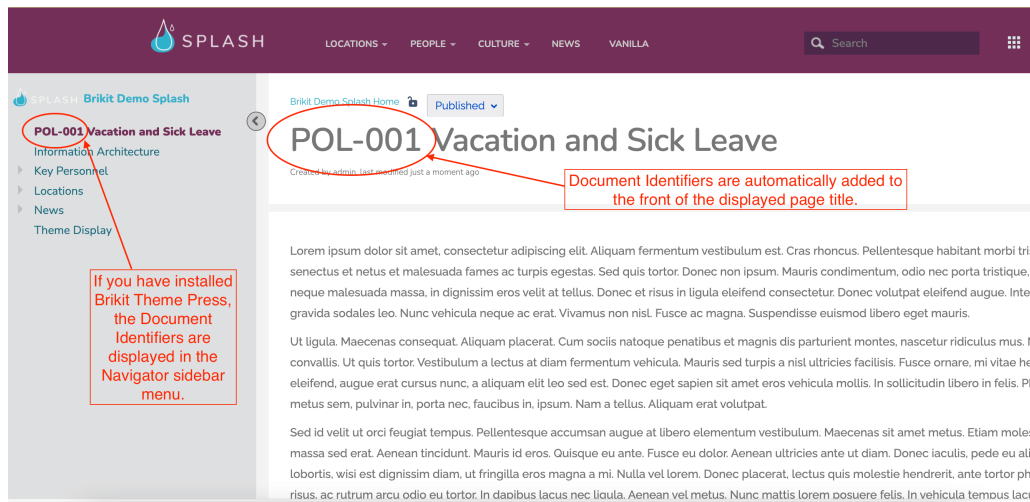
SPLASH LOCATIONS PEOPLE CULTURE NEWS VANILLA Search

SPLASH Brikit Demo Splash
POL-001 Vacation and Sick Leave
Information Architecture
Key Personnel
Locations
News
Theme Display

If you have installed Brikit Theme Press, the Document Identifiers are displayed in the Navigator sidebar menu.

Brikit Demo Splash Home Published

POL-001 Vacation and Sick Leave

Created by admin, last modified just a moment ago

Document Identifiers are automatically added to the front of the displayed page title.

Lorem ipsum dolor sit amet, consectetur adipiscing elit. Aliquam fermentum vestibulum est. Cras rhoncus. Pellentesque habitant morbi tri senectus et netus et malesuada fames ac turpis egestas. Sed quis tortor. Donec non ipsum. Mauris condimentum, odio nec porta tristique, neque malesuada massa, in dignissim eros velit at tellus. Donec et risus in ligula eleifend consectetur. Donec volutpat eleifend augue. Inte gravida sodales leo. Nunc vehicula neque ac erat. Vivamus non nisl. Fusce ac magna. Suspendisse euismod libero eget mauris.

Ut ligula. Maecenas consequat. Aliquam placerat. Cum sociis natoque penatibus et magnis dis parturient montes, nascetur ridiculus mus. convallis. Ut quis tortor. Vestibulum a lectus at diam fermentum vehicula. Mauris sed turpis a nisl ultricies facilisis. Fusce ornare, mi vitae h eleifend, augue erat cursus nunc, a aliquam elit leo sed est. Donec eget sapien sit amet eros vehicula mollis. In sollicitudin libero in felis. P metus sem, pulvinar in, porta nec, faucibus in, ipsum. Nam a tellus. Aliquam erat volutpat.

Sed id velit ut orci feugiat tempus. Pellentesque accumsan augue at libero elementum vestibulum. Maecenas sit amet metus. Etiam mole massa sed erat. Aenean tincidunt. Mauris id eros. Quisque eu ante. Fusce eu dolor. Aenean ultricies ante ut diam. Donec iaculis, pede eu al lobortis, wisi est dignissim diam, ut fringilla eros magna a mi. Nulla vel lorem. Donec placerat, lectus quis molestie hendrerit, ante tortor ph risus, ac rutrum arcu odio eu tortor. In dapibus lacus nec ligula. Aenean vel metus. Nunc mattis lorem posuere felis. In vehicula tempus lac